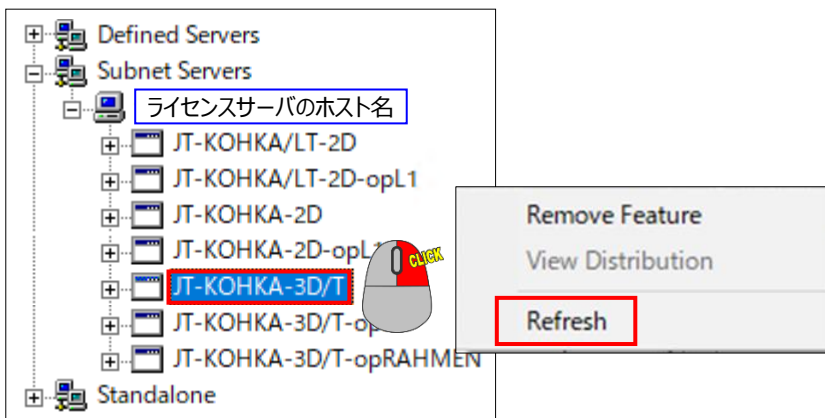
Defined Servers
Subnet Servers
ライセンスサーバのホスト名
JT-KOHKA/LT-2D
JT-KOHKA/LT-2D-opL1
JT-KOHKA-2D
JT-KOHKA-2D-opL1
JT-KOHKA-3D/T
JT-KOHKA-3D/T-op
JT-KOHKA-3D/T-opRAHMEN
Standalone

CLICK

Remove Feature
View Distribution
Refresh